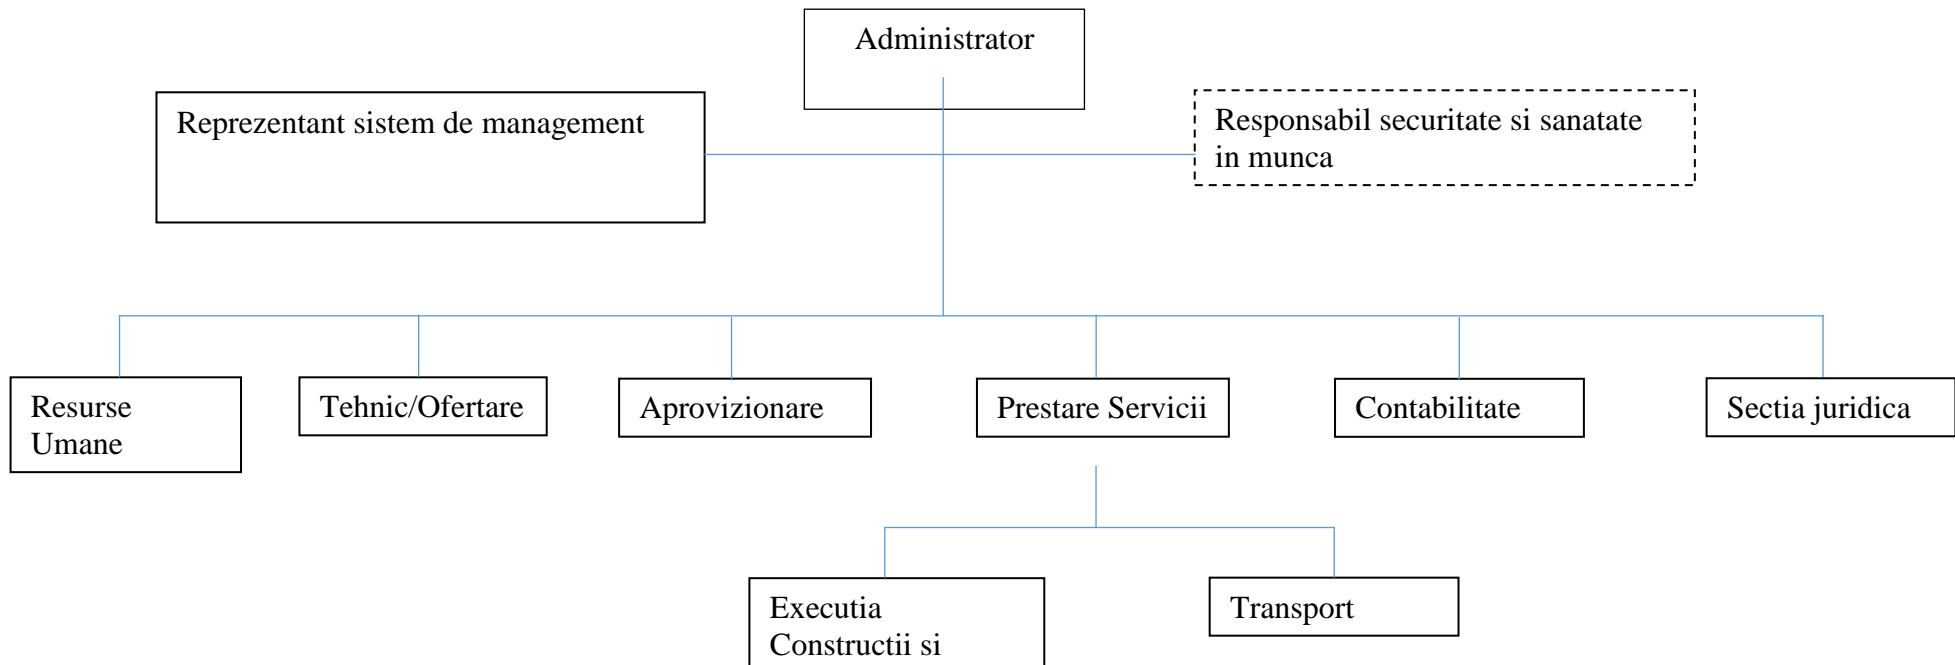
Administrator

Reprezentant sistem de management

Responsabil securitate si sanatate in munca

Resurse Umane

Tehnic/Ofertare

Aprovizionare

Prestare Servicii

Contabilitate

Sectia juridica

Executia Constructii si

Transport